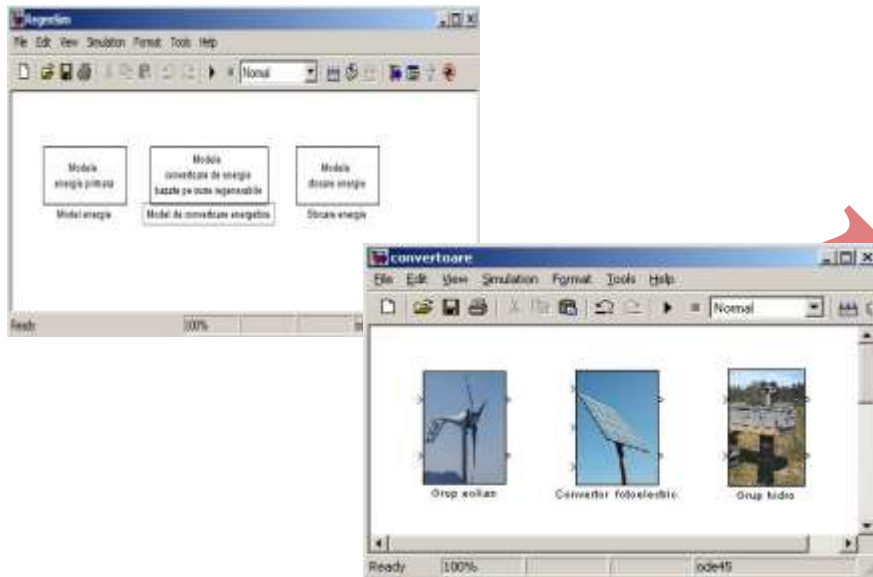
RegenSim
File Edit View Simulation Format Tools Help
Normal

Modele energie primara
Model energie

Modele convertoare de energie bazate pe surse regenerabile
Model de convertoare energetice

Modele stocare energie
Stocare energie

Ready 100%

convertoare
File Edit View Simulation Format Tools Help
Normal

Grup eolian
Convertor fotoelectric
Grup hidro

Ready 100% ode45